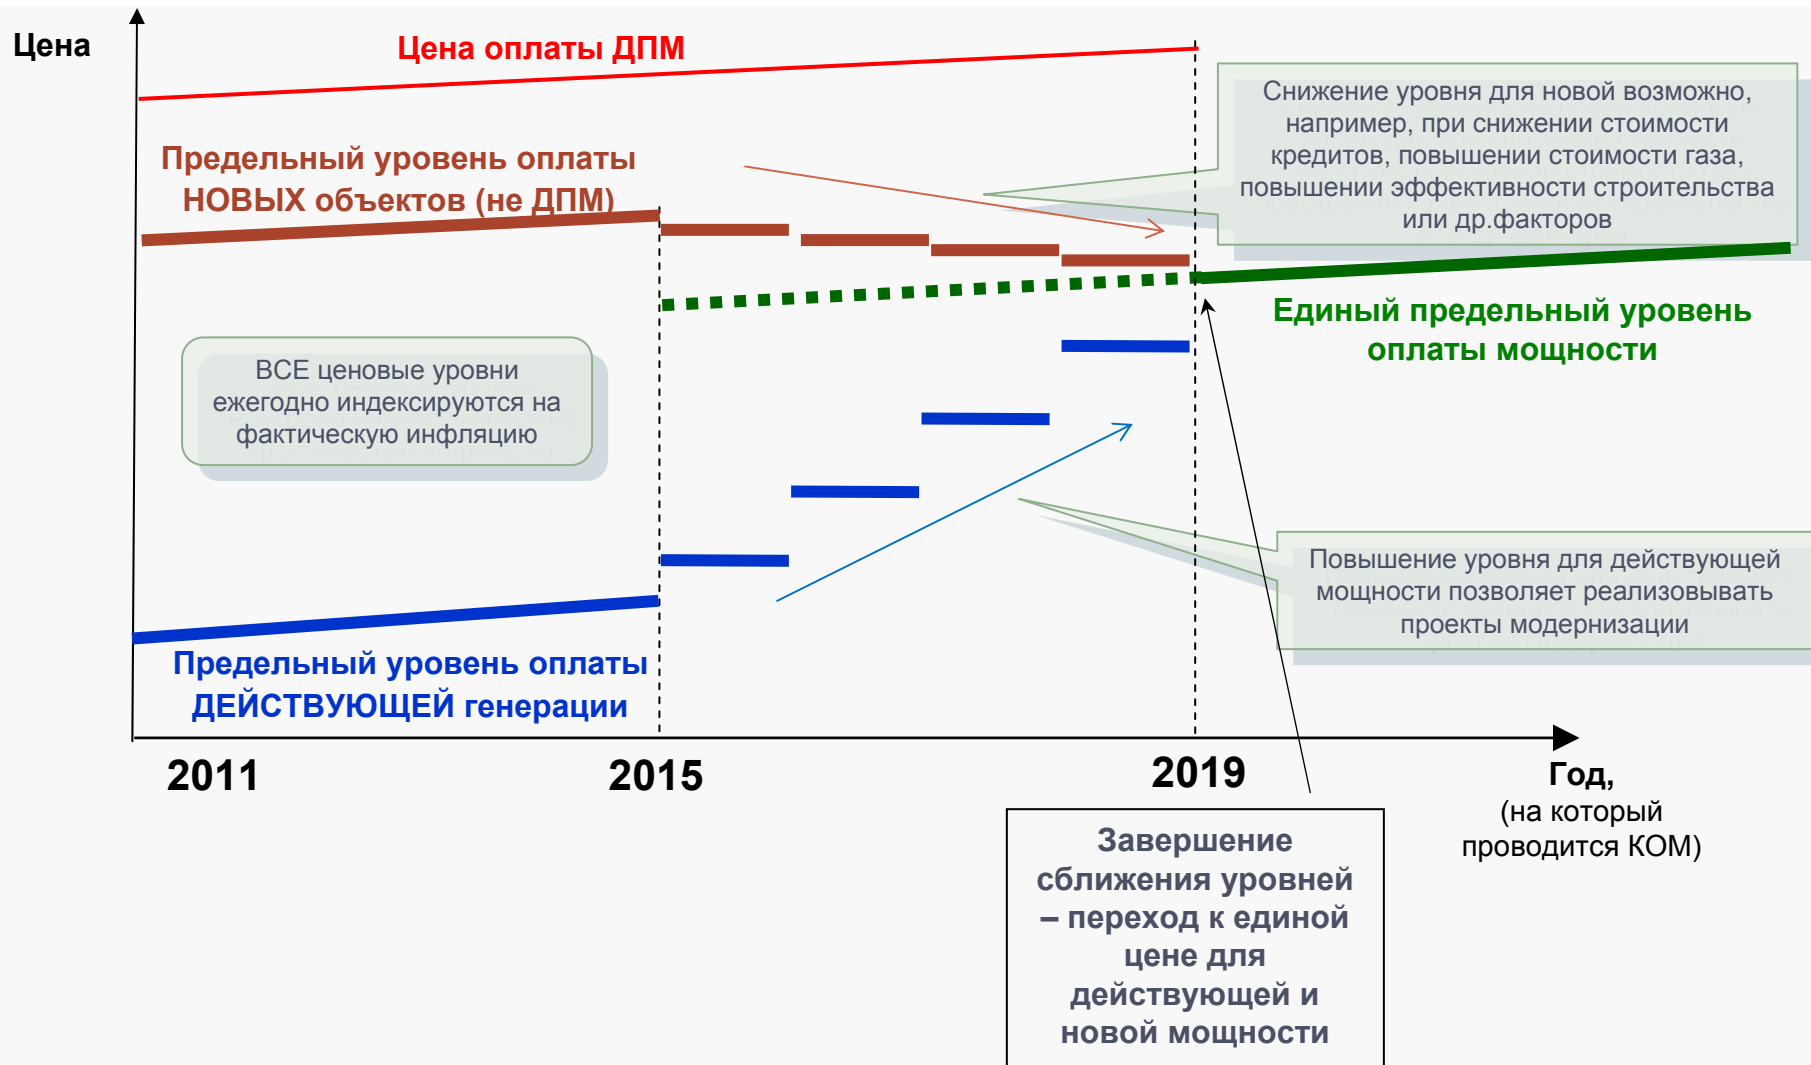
Цена

Цена оплаты ДПМ

Предельный уровень оплаты НОВЫХ объектов (не ДПМ)

Снижение уровня для новой возможно, например, при снижении стоимости кредитов, повышении стоимости газа, повышении эффективности строительства или др.факторов

Единый предельный уровень оплаты мощности

ВСЕ ценовые уровни ежегодно индексируются на фактическую инфляцию

Повышение уровня для действующей мощности позволяет реализовывать проекты модернизации

Предельный уровень оплаты ДЕЙСТВУЮЩЕЙ генерации

2011

2015

2019

Год, (на который проводится КОМ)

Завершение сближения уровней – переход к единой цене для действующей и новой мощности